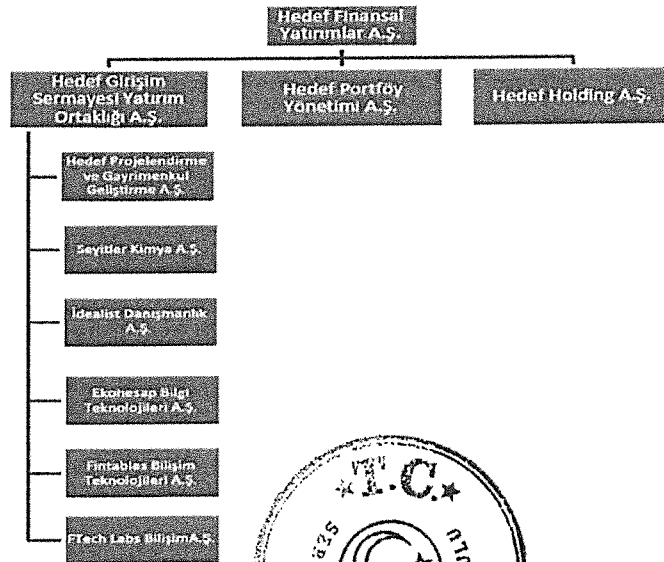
Hedef Finansal Yatırımlar A.Ş.

Hedef Girişim Sermayesi Yatırım Ortaklığı A.Ş.

Hedef Portföy Yönetimi A.Ş.

Hedef Holding A.Ş.

Hedef Projelendirme ve Gayrimenkul Geliştirme A.Ş.

Seyitler Kimya A.Ş.

İdealist Danışmanlık A.Ş.

Ekohesap Bilgi Teknolojileri A.Ş.

Fintables Bilişim Teknolojileri A.Ş.

FTech Labs BilişimA.Ş.

T.C.
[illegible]